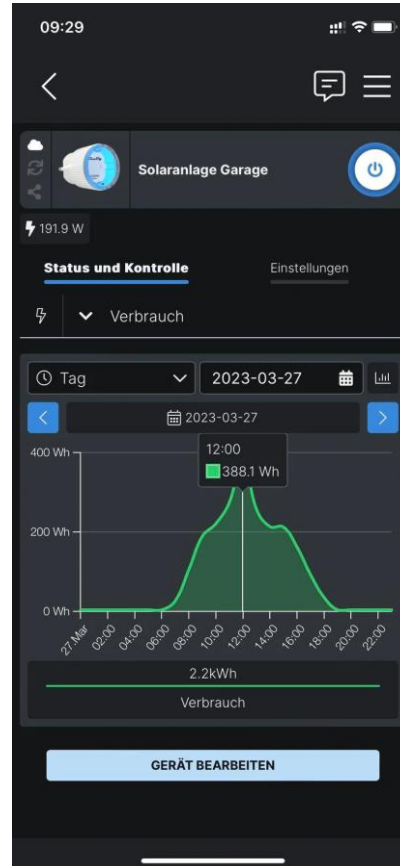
09:29

Solaranlage Garage

191.9 W

Status und Kontrolle

Einstellungen

Verbrauch

Tag

2023-03-27

2023-03-27

12:00

388.1 Wh

400 Wh

200 Wh

0 Wh

27. Mar 02:00 04:00 06:00 08:00 10:00 12:00 14:00 16:00 18:00 20:00 22:00

2.2kWh

Verbrauch

GERÄT BEARBEITEN